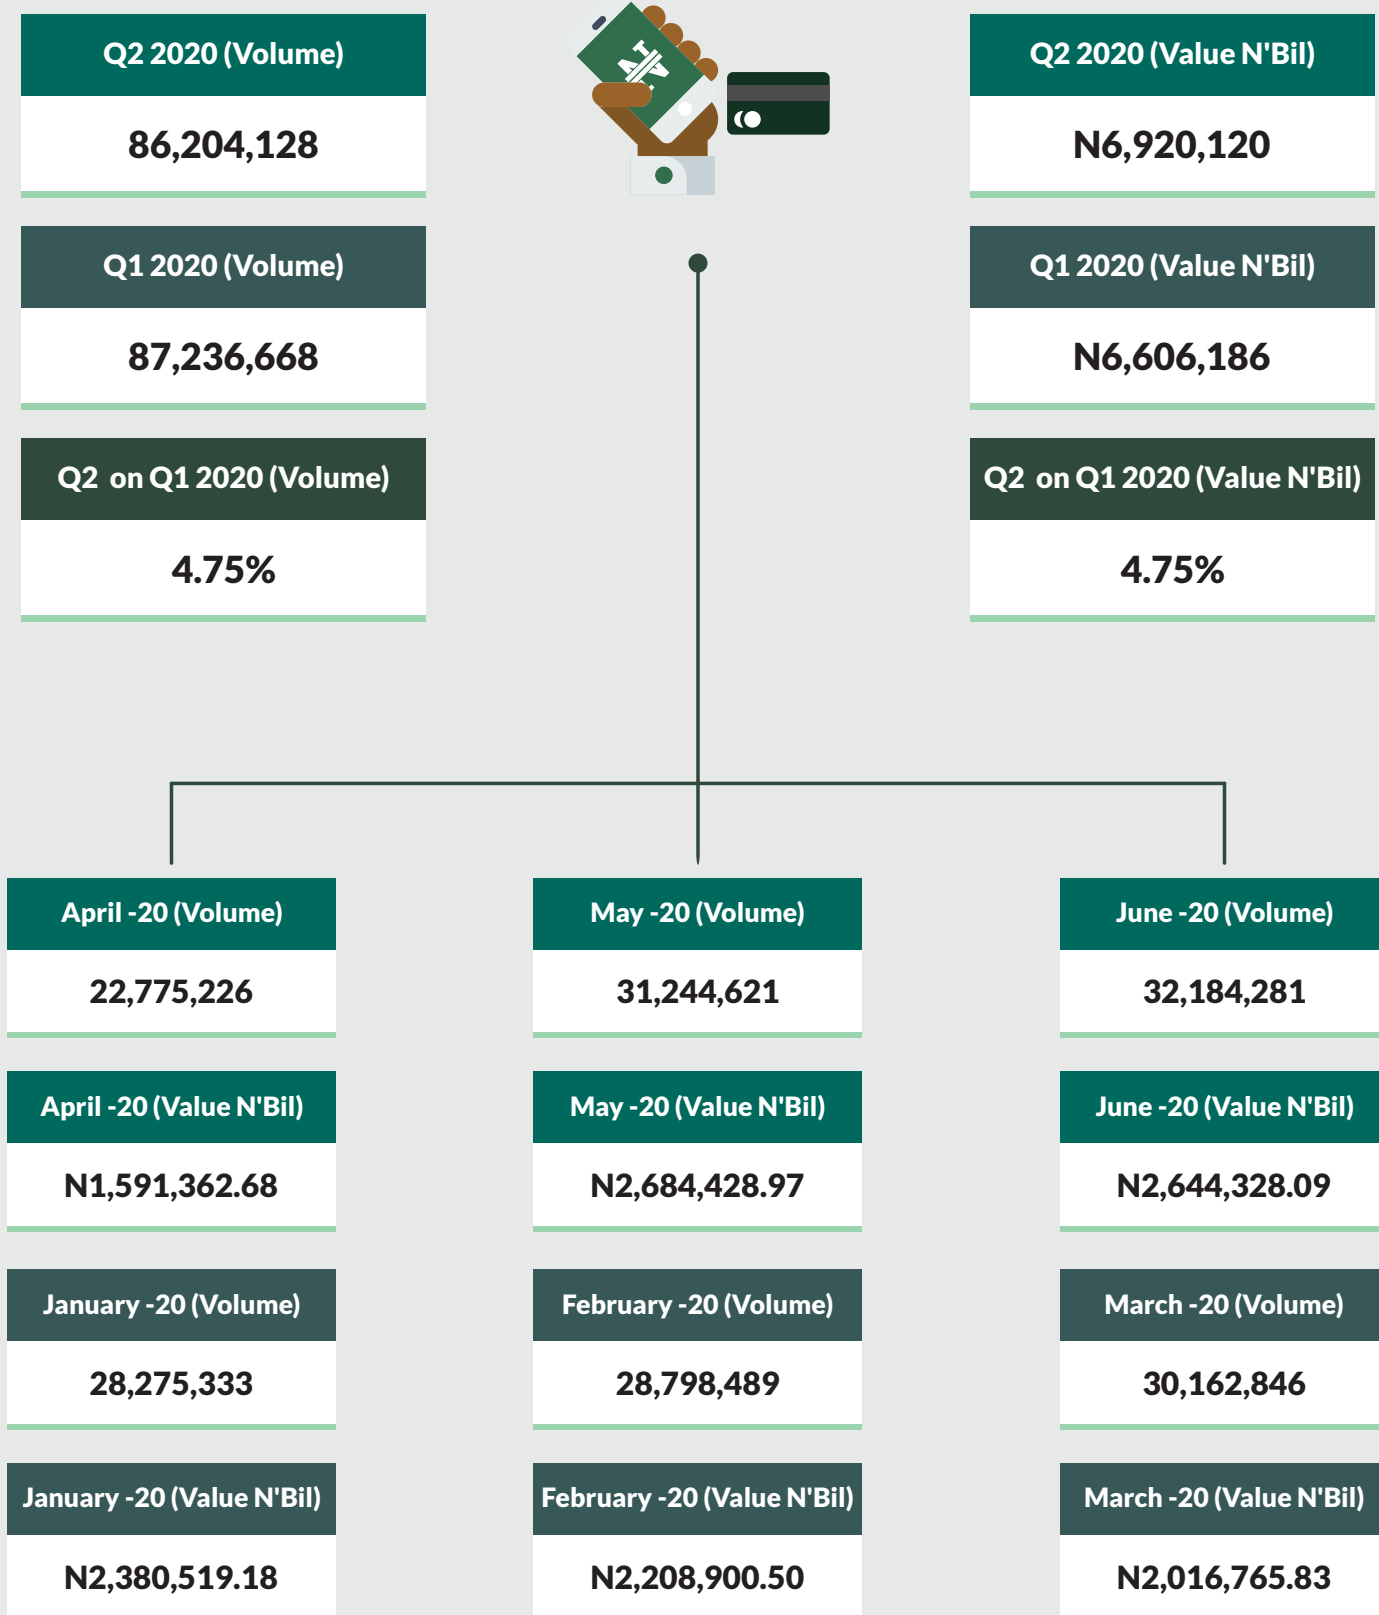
Q2 2020 (Volume)

86,204,128

Q1 2020 (Volume)

87,236,668

Q2 on Q1 2020 (Volume)

4.75%

Q2 2020 (Value N'Bil)

N6,920,120

Q1 2020 (Value N'Bil)

N6,606,186

Q2 on Q1 2020 (Value N'Bil)

4.75%

April -20 (Volume)

22,775,226

April -20 (Value N'Bil)

N1,591,362.68

January -20 (Volume)

28,275,333

January -20 (Value N'Bil)

N2,380,519.18

May -20 (Volume)

31,244,621

May -20 (Value N'Bil)

N2,684,428.97

February -20 (Volume)

28,798,489

February -20 (Value N'Bil)

N2,208,900.50

June -20 (Volume)

32,184,281

June -20 (Value N'Bil)

N2,644,328.09

March -20 (Volume)

30,162,846

March -20 (Value N'Bil)

N2,016,765.83